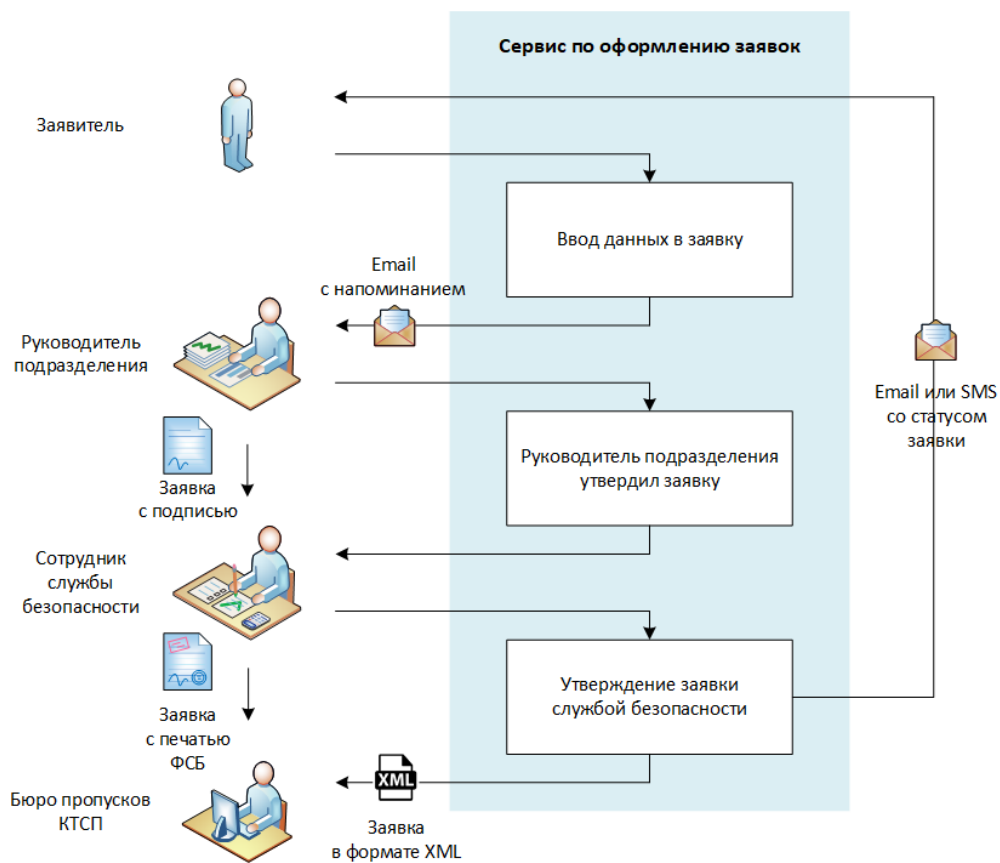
Сервис по оформлению заявок

Заявитель

Ввод данных в заявку

Email с напоминанием

Руководитель подразделения

Руководитель подразделения утвердил заявку

Email или SMS со статусом заявки

Заявка с подписью

Сотрудник службы безопасности

Утверждение заявки службой безопасности

Заявка с печатью ФСБ

Бюро пропусков КТСП

XML

Заявка в формате XML